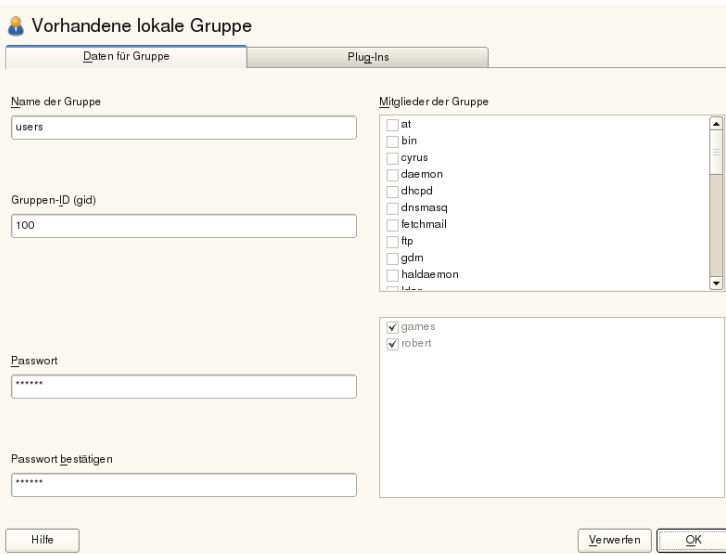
Vorhandene lokale Gruppe

Daten für Gruppe

Plug-Ins

Name der Gruppe

users

Gruppen-ID (gid)

100

Passwort

******

Passwort bestätigen

******

Mitglieder der Gruppe

at
bin
cyrus
daemon
dhcpd
dnsmasq
fetchmail
ftp
gdm
haldaemon
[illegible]

games
robert

Hilfe

Verwerfen

OK